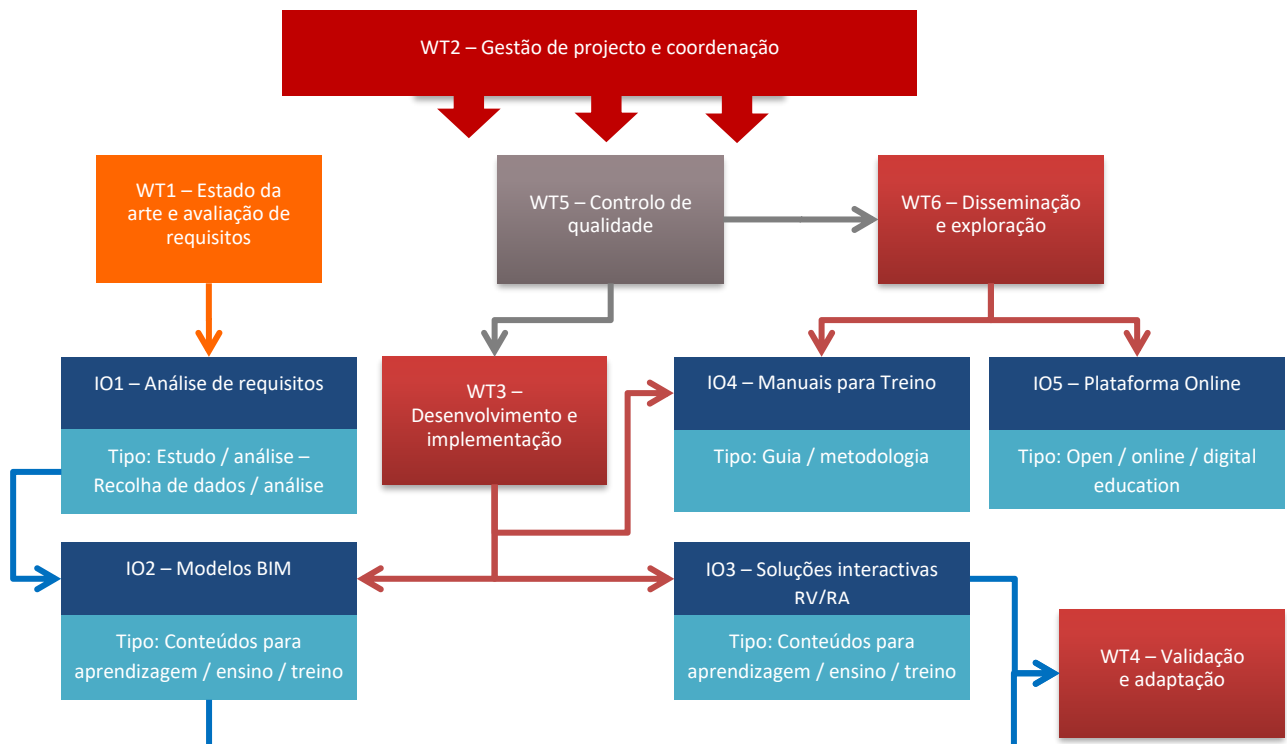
WT2 – Gestão de projecto e coordenação

WT1 – Estado da arte e avaliação de requisitos

WT5 – Controlo de qualidade

WT6 – Disseminação e exploração

IO1 – Análise de requisitos

Tipo: Estudo / análise – Recolha de dados / análise

WT3 – Desenvolvimento e implementação

IO4 – Manuais para Treino

Tipo: Guia / metodologia

IO5 – Plataforma Online

Tipo: Open / online / digital education

IO2 – Modelos BIM

Tipo: Conteúdos para aprendizagem / ensino / treino

IO3 – Soluções interactivas RV/RA

Tipo: Conteúdos para aprendizagem / ensino / treino

WT4 – Validação e adaptação